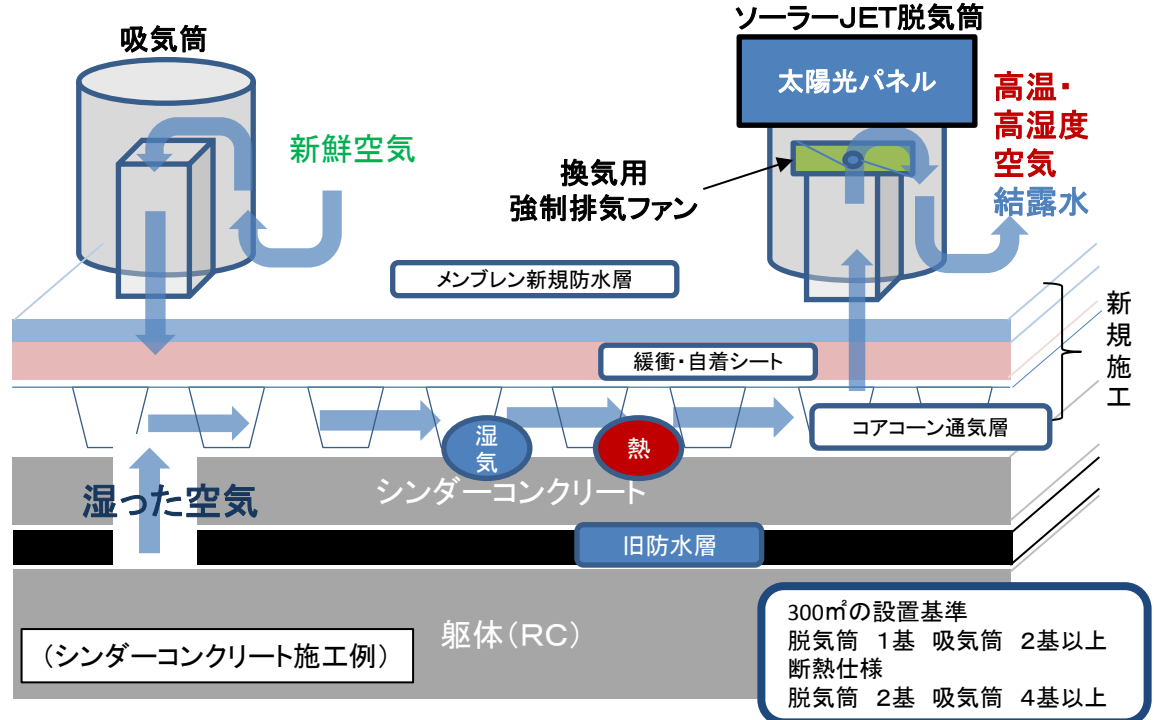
吸気筒

新鮮空気

ソーラーJET脱気筒

太陽光パネル

高温・
高湿度
空気
結露水

換気用
強制排気ファン

メンブレン新規防水層

新
規
施
工

緩衝・自着シート

コアコーン通気層

湿
気

熱

湿った空気

シンダーコンクリート

旧防水層

躯体（RC）

（シンダーコンクリート施工例）

300㎡の設置基準
脱気筒　1基　吸気筒　2基以上
断熱仕様
脱気筒　2基　吸気筒　4基以上